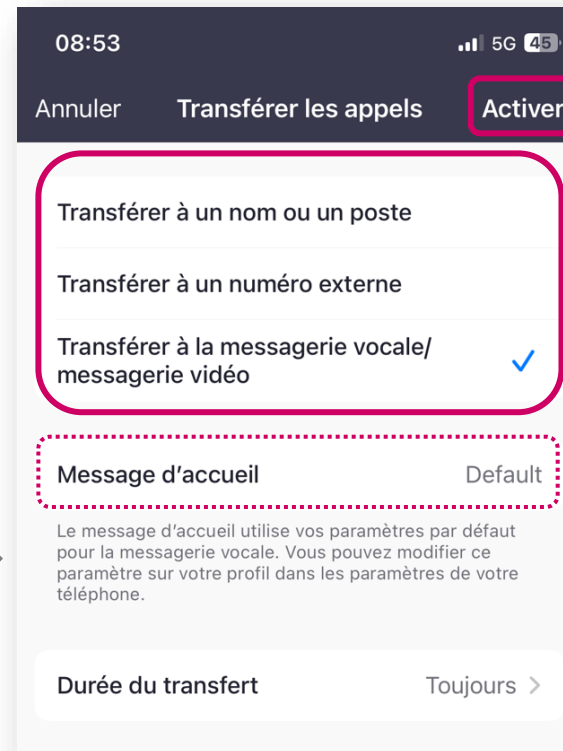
08:53
5G 45

Annuler Transférer les appels Activer

Transférer à un nom ou un poste

Transférer à un numéro externe

Transférer à la messagerie vocale/ messagerie vidéo

Message d'accueil Default

Le message d'accueil utilise vos paramètres par défaut pour la messagerie vocale. Vous pouvez modifier ce paramètre sur votre profil dans les paramètres de votre téléphone.

Durée du transfert Toujours